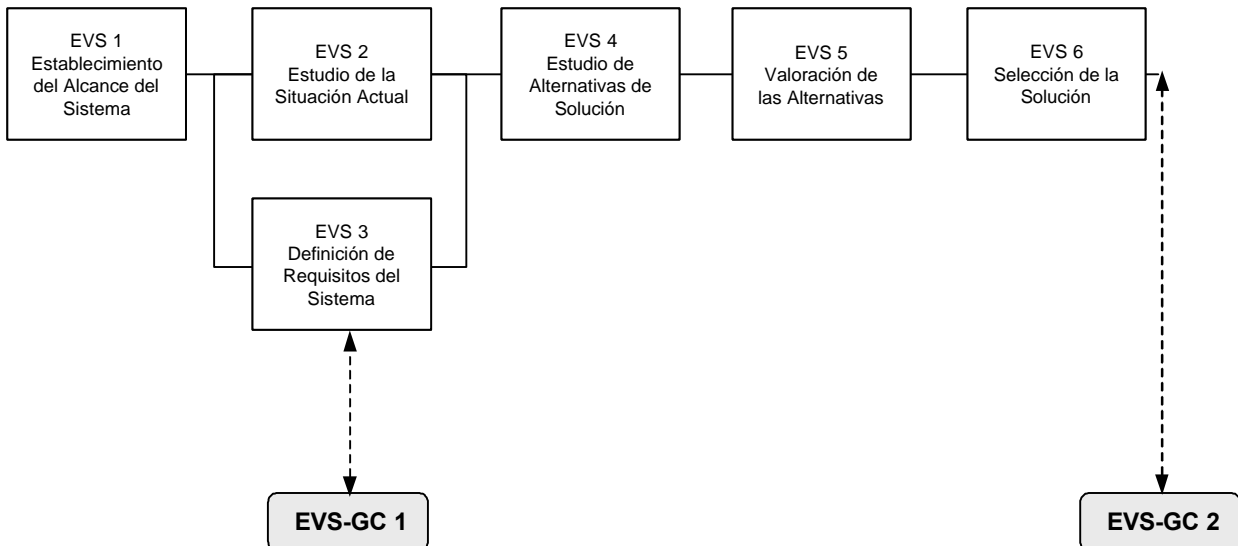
EVS 1
Establecimiento del Alcance del Sistema

EVS 2
Estudio de la Situación Actual

EVS 4
Estudio de Alternativas de Solución

EVS 5
Valoración de las Alternativas

EVS 6
Selección de la Solución

EVS 3
Definición de Requisitos del Sistema

EVS-GC 1

EVS-GC 2